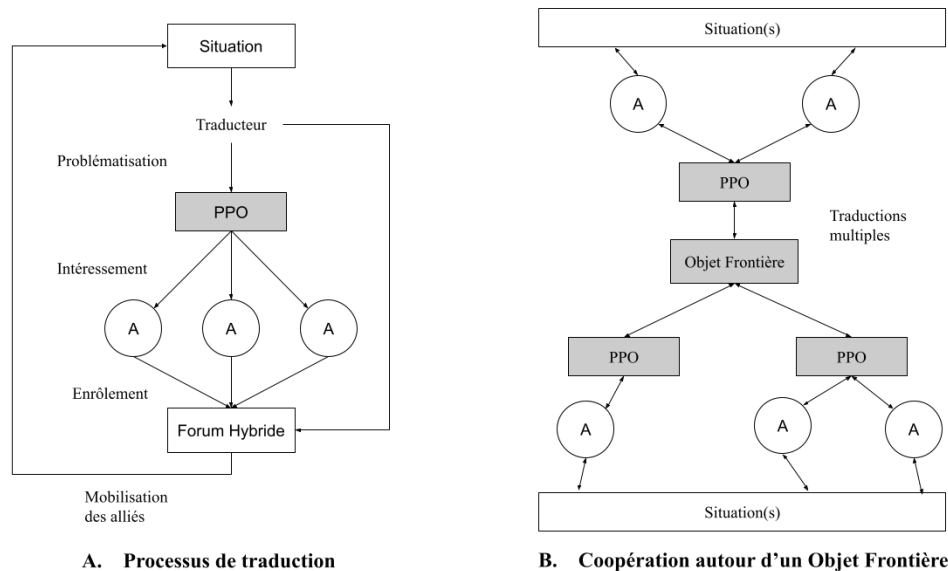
Situation

Traducteur

Problématisation

PPO

Intéressement

A

A

A

Enrôlement

Forum Hybride

Mobilisation des alliés

A. Processus de traduction

Situation(s)

A

A

PPO

Traductions multiples

Objet Frontière

PPO

PPO

A

A

A

Situation(s)

B. Coopération autour d'un Objet Frontière